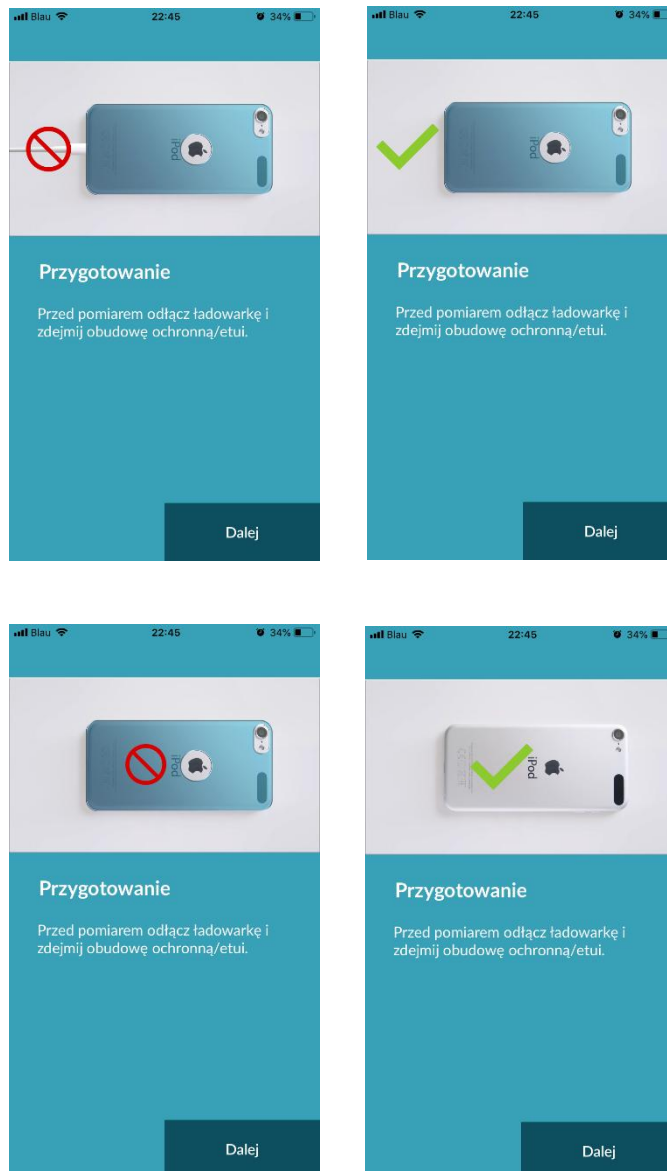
Blau 22:45 34%

iPod

Przygotowanie

Przed pomiarem odłącz ładowarkę i zdejmij obudowę ochronną/etui.

Dalej

Blau 22:45 34%

iPod

Przygotowanie

Przed pomiarem odłącz ładowarkę i zdejmij obudowę ochronną/etui.

Dalej

Blau 22:45 34%

iPod

Przygotowanie

Przed pomiarem odłącz ładowarkę i zdejmij obudowę ochronną/etui.

Dalej

Blau 22:45 34%

iPod

Przygotowanie

Przed pomiarem odłącz ładowarkę i zdejmij obudowę ochronną/etui.

Dalej